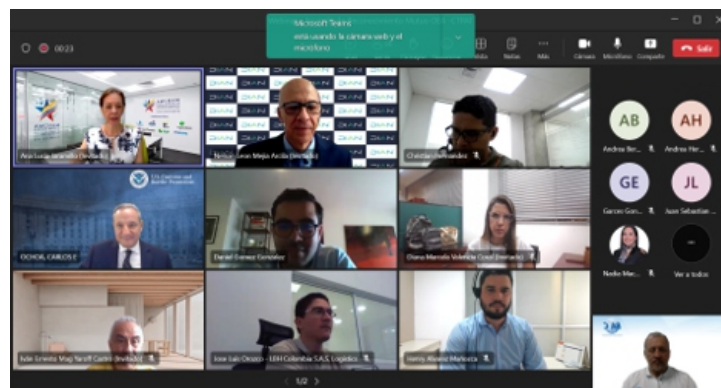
Microsoft Teams está usando la cámara web y el micrófono

00:23

Notas

Más

Cámara

Micrófono

Compartir

Salir

Ana Lucía Jaramillo (Invitado)

Nelson Leon Mejia Ardila (Invitado)

Christian Hernandez

U.S. Customs and Border Protection

OCHOA, CARLOS E

Daniel Gomez Gonzalez

Diana Marcela Valencia Ossa (Invitado)

Iván Ernesto Mag Taroff Castro (Invitado)

Jose Luis Orozco - LEH Colombia S.A.S. Logistica

Henry Alvarez Mahecha

AB

Andrea Ber...

AH

Andrea Her...

GE

Garzon Gon...

JL

Juan Sebastian ...

Nadia Mar...

Ver a todos

1/2